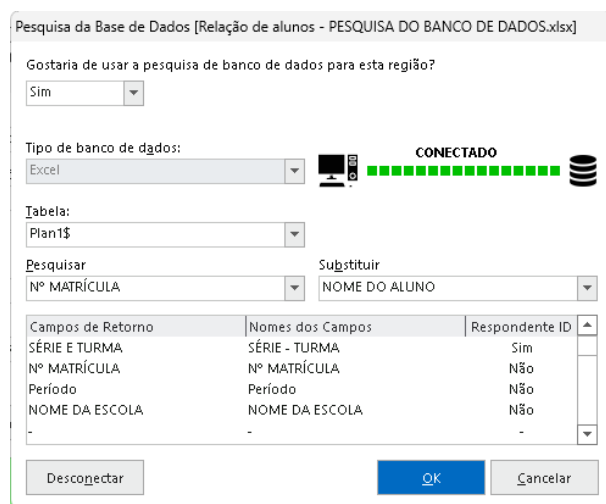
Pesquisa da Base de Dados [Relação de alunos - PESQUISA DO BANCO DE DADOS.xlsx]

Gostaria de usar a pesquisa de banco de dados para esta região?

Sim

Tipo de banco de dados:

Excel

CONECTADO

Tabela:

Plan1$

Pesquisar

Nº MATRÍCULA

Substituir

NOME DO ALUNO

| Campos de Retorno | Nomes dos Campos | Respondente ID |
|---|---|---|
| SÉRIE E TURMA | SÉRIE - TURMA | Sim |
| Nº MATRÍCULA | Nº MATRÍCULA | Não |
| Período | Período | Não |
| NOME DA ESCOLA | NOME DA ESCOLA | Não |
| - | - | - |

Desconectar

OK

Cancelar